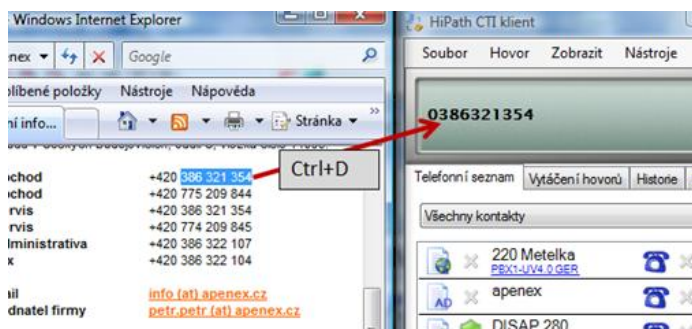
Windows Internet Explorer
enex
Google
oblíbené položky Nástroje Nápověda
ní info...
Stránka
chod +420 386 321 354
chod +420 775 209 844
rvis +420 386 321 354
rvis +420 774 209 845
ministrativa +420 386 322 107
x +420 386 322 104
ail info (at) apenex.cz
dnatel firmy petr.petr (at) apenex.cz
Ctrl+D
HiPath CTI klient
Soubor Hovor Zobrazit Nástroje
0386321354
Telefonní seznam Vytáčení hovorů Historie
Všechny kontakty
220 Metelka
PBX1-UV4.0 GER
apenex
DISAP 280